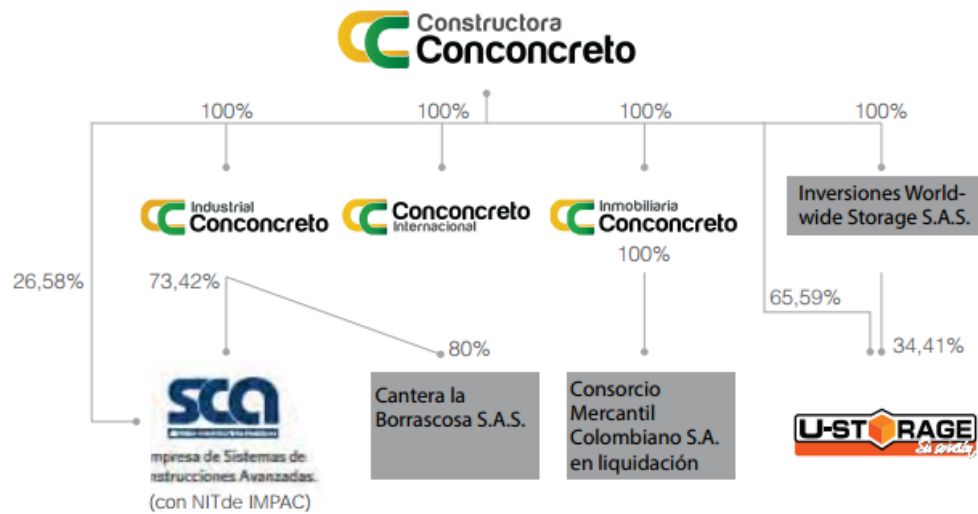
Constructora Conconcreto

100%

100%

100%

100%

Industrial Conconcreto

Conconcreto Internacional

Inmobiliaria Conconcreto

100%

Inversiones Worldwide Storage S.A.S.

26,58%

73,42%

65,59%

80%

34,41%

SCA

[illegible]mpresa de Sistemas de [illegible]nstrucciones Avanzadas.

(con NITde IMPAC)

Cantera la Borrascosa S.A.S.

Consorcio Mercantil Colombiano S.A. en liquidación

U-STORAGE

Su sevidad